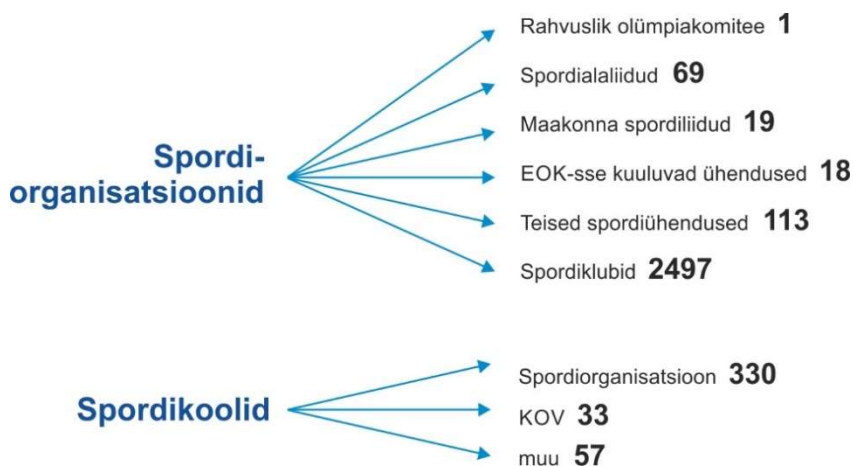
Spordiorganisatsioonid

Rahvuslik olümpiakomitee 1

Spordialaliidud 69

Maakonna spordiliidud 19

EOK-sse kuuluvad ühendused 18

Teised spordiühendused 113

Spordiklubid 2497

Spordikoolid

Spordiorganisatsioon 330

KOV 33

muu 57